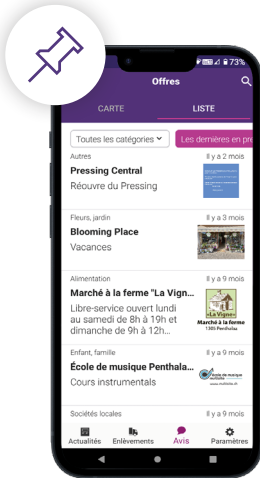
73%

Offres

CARTE

LISTE

Toutes les catégories

Les dernières en pre

Autres

Il y a 2 mois

Pressing Central

Réouvre du Pressing

Fleurs, jardin

Il y a 3 mois

Blooming Place

Vacances

Alimentation

Il y a 9 mois

Marché à la ferme "La Vign...

Libre-service ouvert lundi au samedi de 8h à 19h et dimanche de 9h à 12h...

La Vigne

Marché à la ferme

1305 Penthalaz

Enfant, famille

Il y a 9 mois

École de musique Penthala...

Cours instrumentals

École de musique

Sociétés locales

Il y a 9 mois

Actualités

Enlèvements

Avis

Paramètres